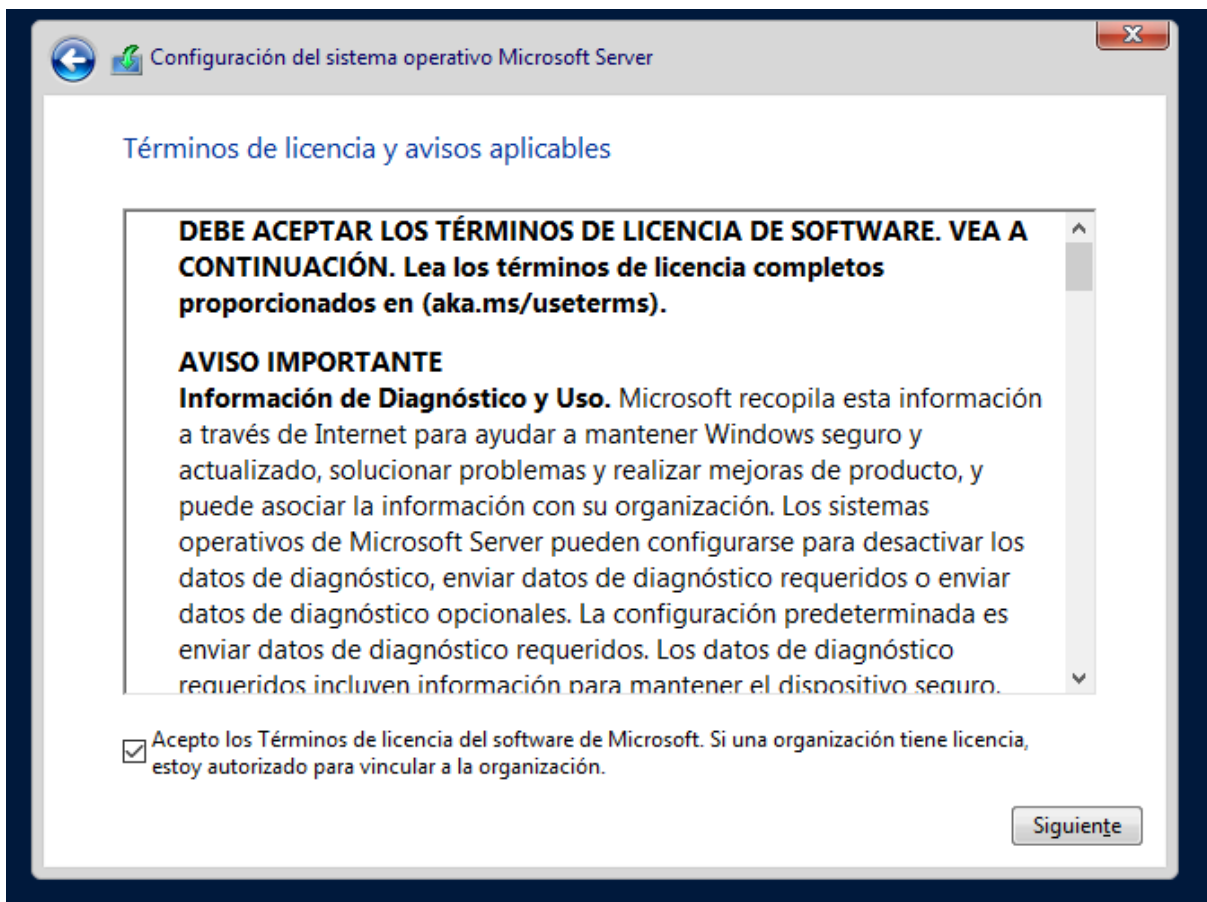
Configuración del sistema operativo Microsoft Server

Términos de licencia y avisos aplicables

DEBE ACEPTAR LOS TÉRMINOS DE LICENCIA DE SOFTWARE. VEA A CONTINUACIÓN. Lea los términos de licencia completos proporcionados en (aka.ms/useterms).

AVISO IMPORTANTE
Información de Diagnóstico y Uso. Microsoft recopila esta información a través de Internet para ayudar a mantener Windows seguro y actualizado, solucionar problemas y realizar mejoras de producto, y puede asociar la información con su organización. Los sistemas operativos de Microsoft Server pueden configurarse para desactivar los datos de diagnóstico, enviar datos de diagnóstico requeridos o enviar datos de diagnóstico opcionales. La configuración predeterminada es enviar datos de diagnóstico requeridos. Los datos de diagnóstico requeridos incluyen información para mantener el dispositivo seguro,

Acepto los Términos de licencia del software de Microsoft. Si una organización tiene licencia, estoy autorizado para vincular a la organización.

Siguiente